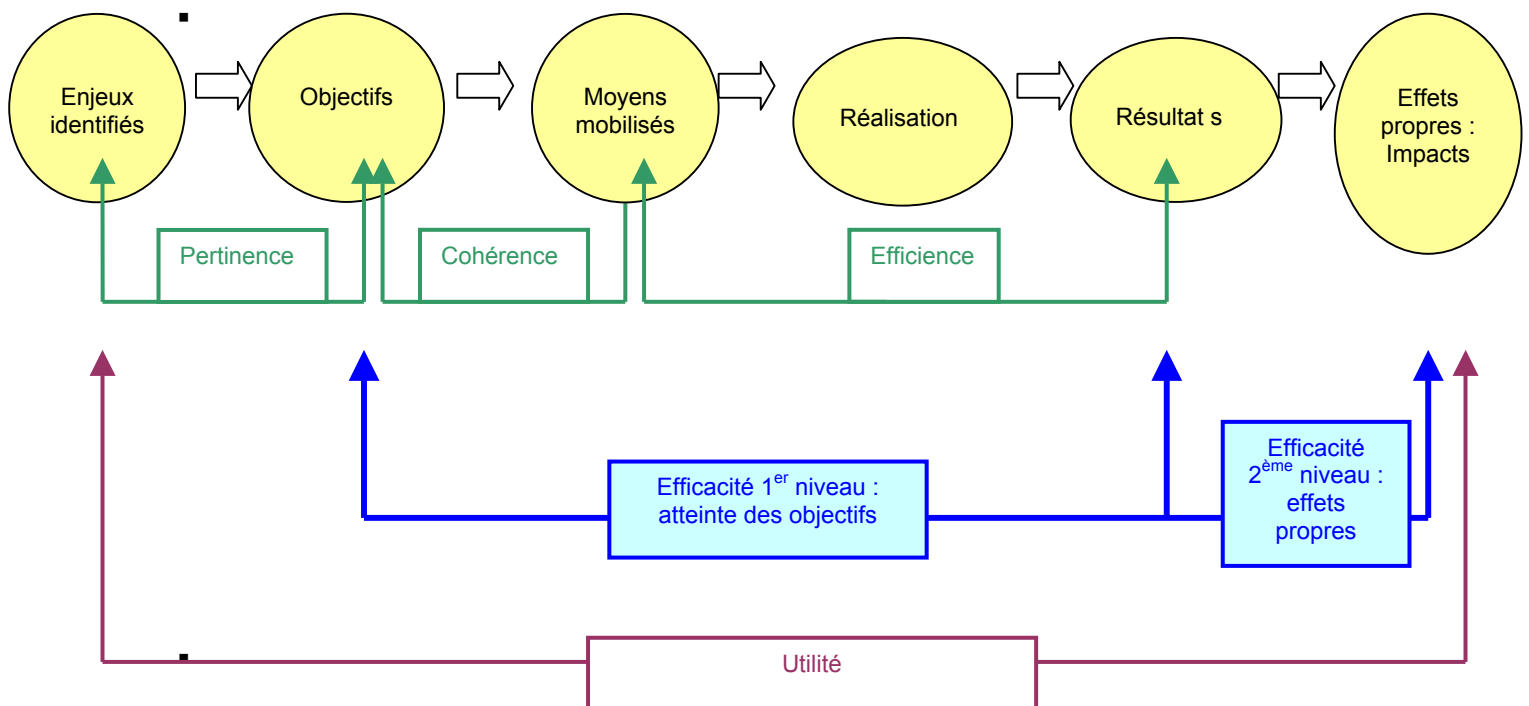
Enjeux identifiés

Objectifs

Moyens mobilisés

Réalisation

Résultat s

Effets propres : Impacts

Pertinence

Cohérence

Efficience

Efficacité 1$^{er}$ niveau : atteinte des objectifs

Efficacité 2$^{ème}$ niveau : effets propres

Utilité